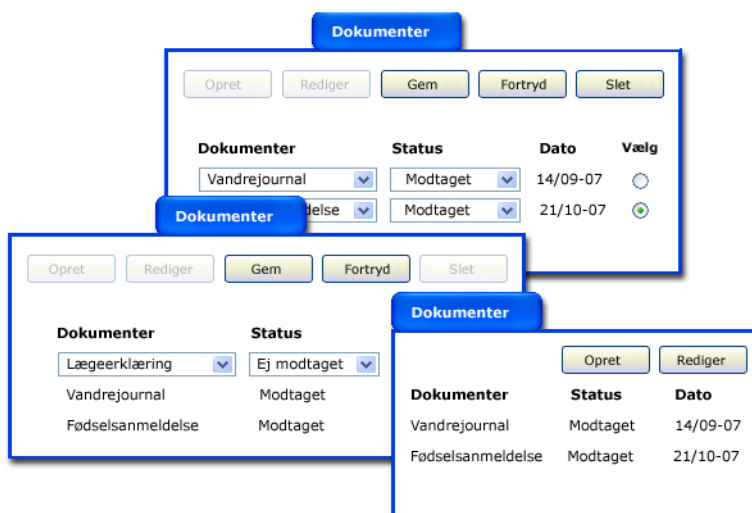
Dokumenter

Opret Rediger Gem Fortryd Slet

| Dokumenter | Status | Dato | Vælg |
|---|---|---|---|
| Vandrejournal | Modtaget | 14/09-07 | |
| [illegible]delse | Modtaget | 21/10-07 | |

Dokumenter

Opret Rediger Gem Fortryd Slet

| Dokumenter | Status |
|---|---|
| Lægeerklæring | Ej modtaget |
| Vandrejournal | Modtaget |
| Fødselsanmeldelse | Modtaget |

Dokumenter

Opret Rediger

| Dokumenter | Status | Dato |
|---|---|---|
| Vandrejournal | Modtaget | 14/09-07 |
| Fødselsanmeldelse | Modtaget | 21/10-07 |